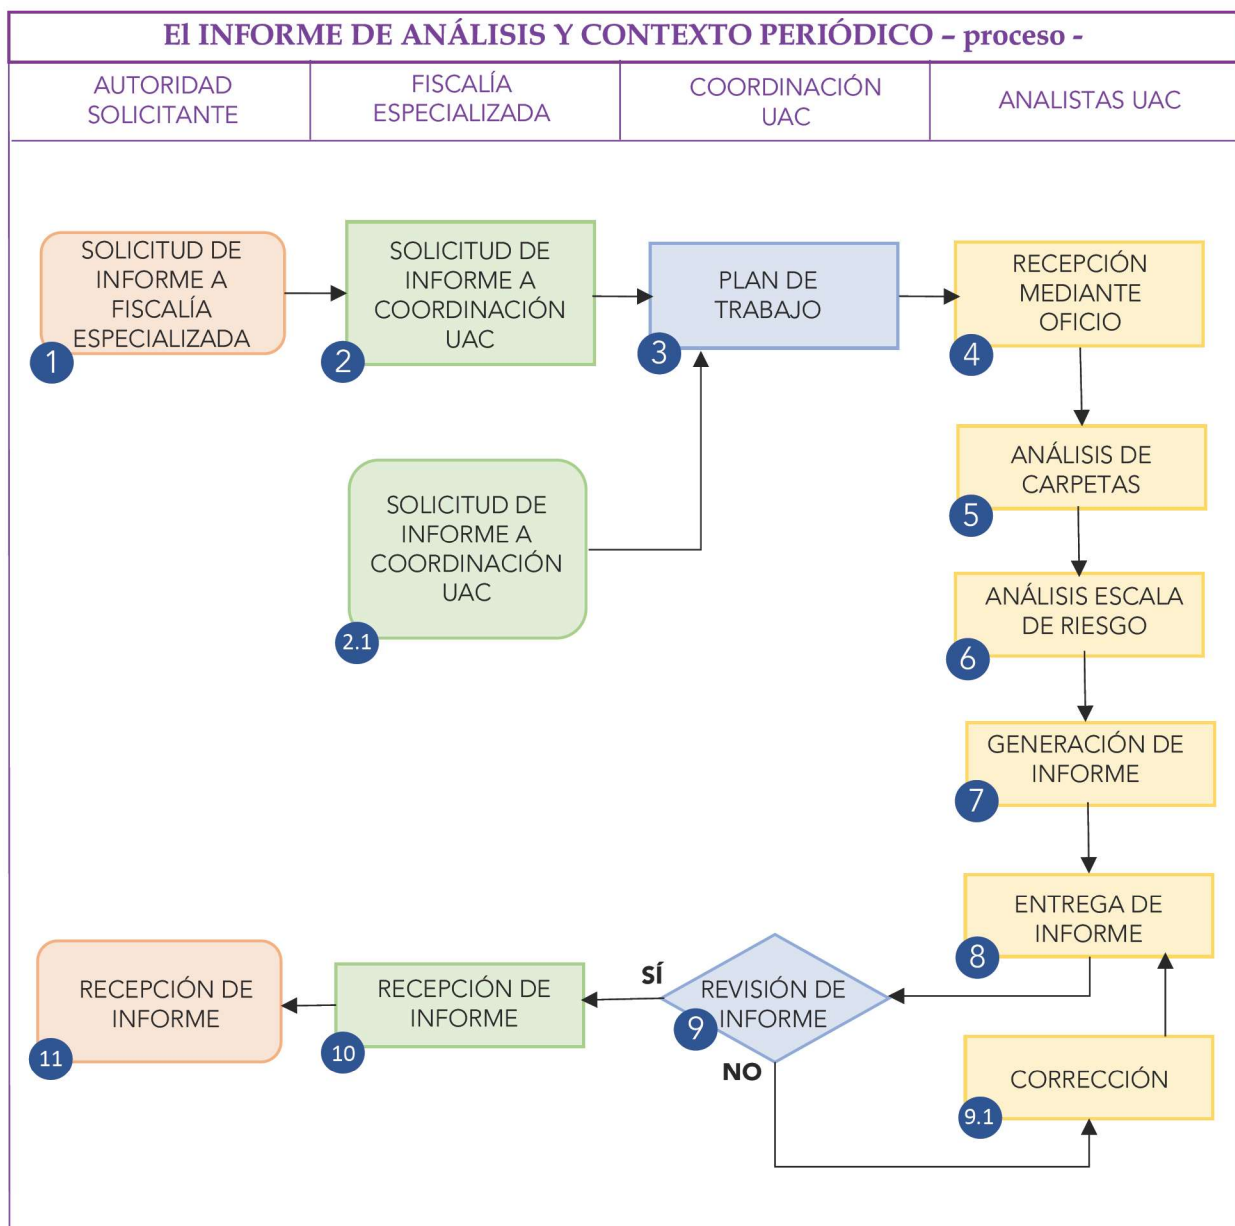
El INFORME DE ANÁLISIS Y CONTEXTO PERIÓDICO – proceso -

| AUTORIDAD SOLICITANTE | FISCALÍA ESPECIALIZADA | COORDINACIÓN UAC | ANALISTAS UAC |
|---|---|---|---|

SOLICITUD DE INFORME A FISCALÍA ESPECIALIZADA
1

SOLICITUD DE INFORME A COORDINACIÓN UAC
2

PLAN DE TRABAJO
3

RECEPCIÓN MEDIANTE OFICIO
4

SOLICITUD DE INFORME A COORDINACIÓN UAC
2.1

ANÁLISIS DE CARPETAS
5

ANÁLISIS ESCALA DE RIESGO
6

GENERACIÓN DE INFORME
7

ENTREGA DE INFORME
8

REVISIÓN DE INFORME
9

SÍ

NO

CORRECCIÓN
9.1

RECEPCIÓN DE INFORME
10

RECEPCIÓN DE INFORME
11